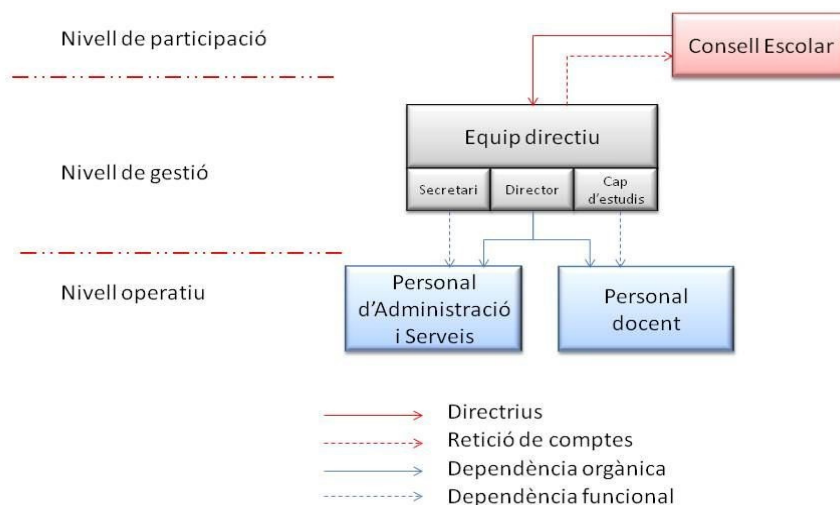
Nivell de participació

Consell Escolar

Equip directiu

Secretari

Director

Cap d'estudis

Nivell de gestió

Nivell operatiu

Personal d'Administració i Serveis

Personal docent

Directrius

Retició de comptes

Dependència orgànica

Dependència funcional